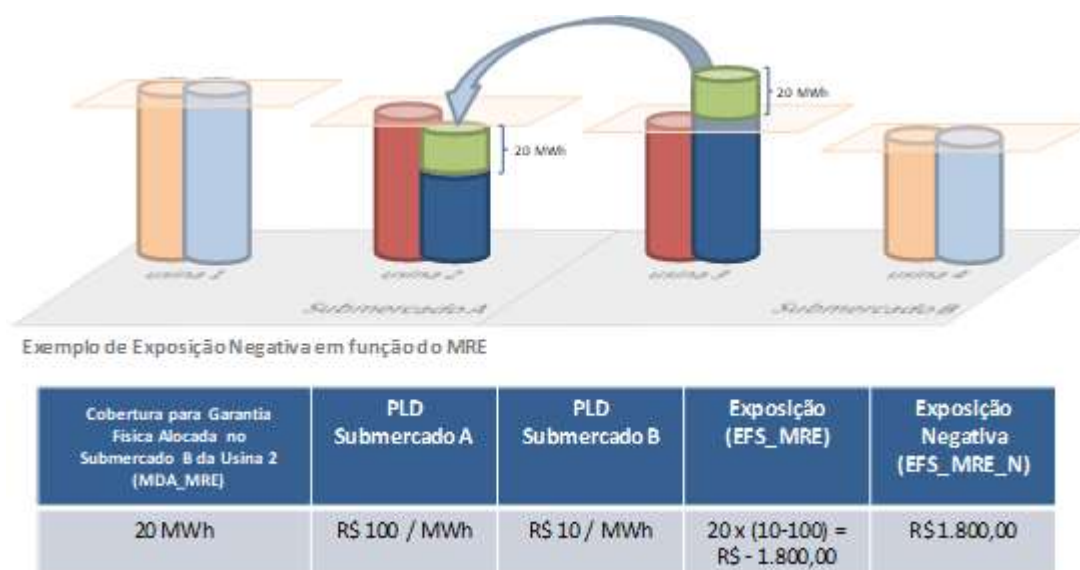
20 MWh

20 MWh

usina 1

usina 2

usina 3

usina 4

Submercado A

Submercado B

Exemplo de Exposição Negativa em função do MRE

| Cobertura para Garantia Física Alocada no Submercado B da Usina 2 (MDA_MRE) | PLD Submercado A | PLD Submercado B | Exposição (EFS_MRE) | Exposição Negativa (EFS_MRE_N) |
|---|---|---|---|---|
| 20 MWh | R$ 100 / MWh | R$ 10 / MWh | 20 x (10-100) = R$ - 1.800,00 | R$ 1.800,00 |